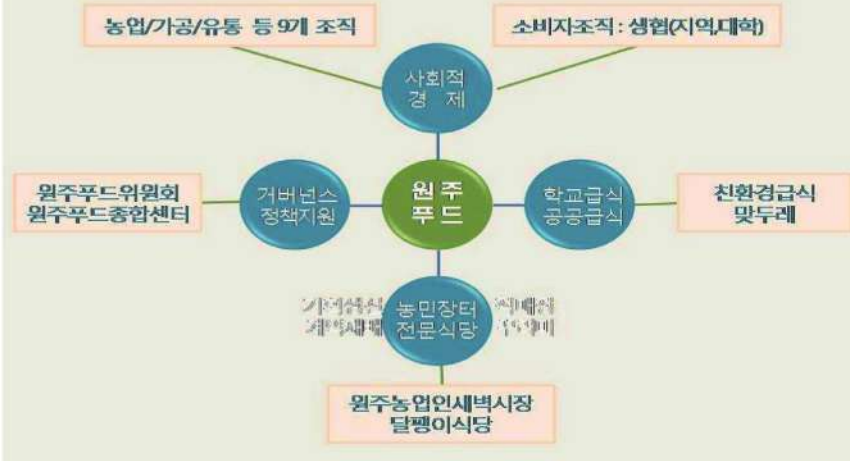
농업/가공/유통 등 9개 조직

소비자조직 : 생협(지역,대학)

사회적 경제

원주푸드위원회
원주푸드종합센터

거버넌스 정책지원

원주 푸드

학교급식 공공급식

친환경급식
맞두레

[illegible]

농민장터 전문식당

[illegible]

원주농업인새벽시장
달팽이식당